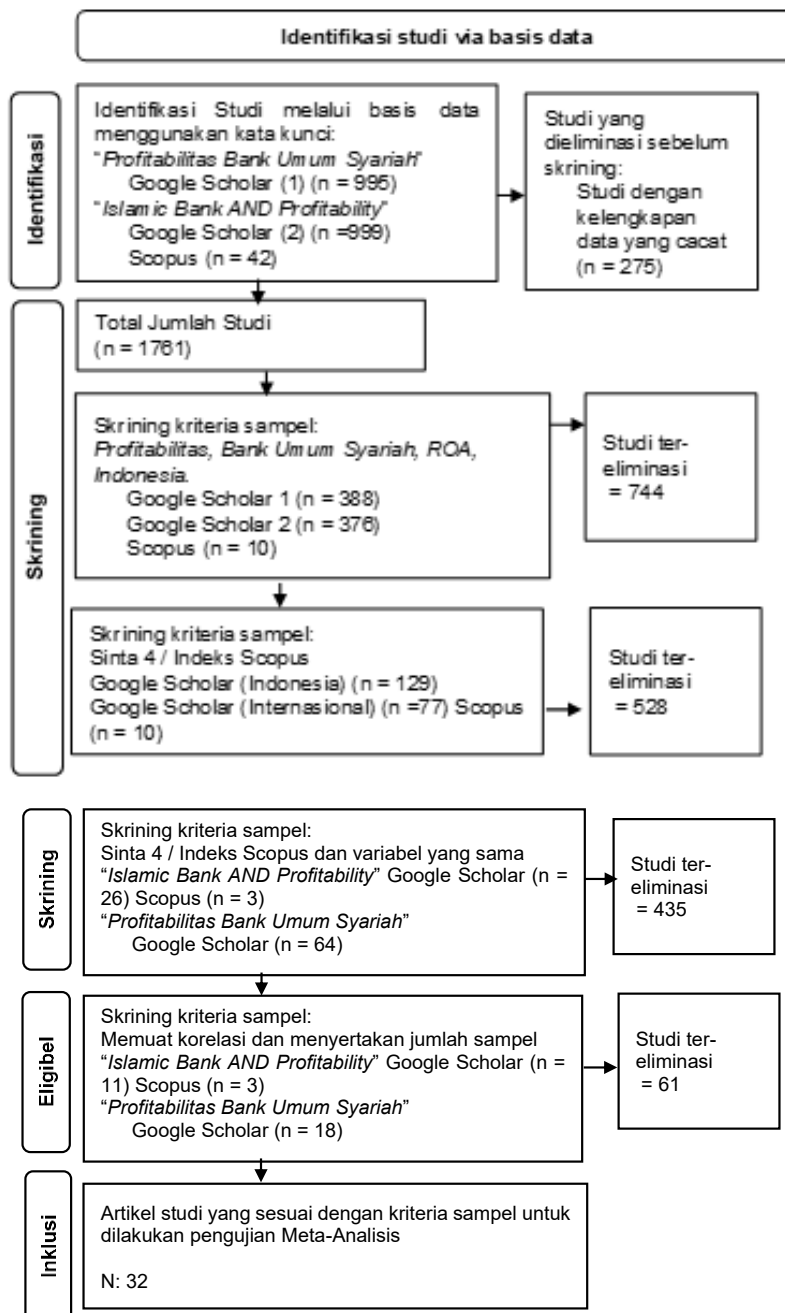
Identifikasi studi via basis data

Identifikasi

Identifikasi Studi melalui basis data menggunakan kata kunci:
"*Profitabilitas Bank Umum Syariah*"
Google Scholar (1) (n = 995)
"*Islamic Bank AND Profitability*"
Google Scholar (2) (n =999)
Scopus (n = 42)

Studi yang dieliminasi sebelum skrining:
Studi dengan kelengkapan data yang cacat (n = 275)

Skrining

Total Jumlah Studi
(n = 1761)

Skrining kriteria sampel:
*Profitabilitas, Bank Umum Syariah, ROA, Indonesia.*
Google Scholar 1 (n = 388)
Google Scholar 2 (n = 376)
Scopus (n = 10)

Studi tereliminasi = 744

Skrining kriteria sampel:
Sinta 4 / Indeks Scopus
Google Scholar (Indonesia) (n = 129)
Google Scholar (Internasional) (n =77) Scopus (n = 10)

Studi tereliminasi = 528

Skrining

Skrining kriteria sampel:
Sinta 4 / Indeks Scopus dan variabel yang sama
"*Islamic Bank AND Profitability*" Google Scholar (n = 26) Scopus (n = 3)
"*Profitabilitas Bank Umum Syariah*"
Google Scholar (n = 64)

Studi tereliminasi = 435

Eligibel

Skrining kriteria sampel:
Memuat korelasi dan menyertakan jumlah sampel
"*Islamic Bank AND Profitability*" Google Scholar (n = 11) Scopus (n = 3)
"*Profitabilitas Bank Umum Syariah*"
Google Scholar (n = 18)

Studi tereliminasi = 61

Inklusi

Artikel studi yang sesuai dengan kriteria sampel untuk dilakukan pengujian Meta-Analisis

N: 32